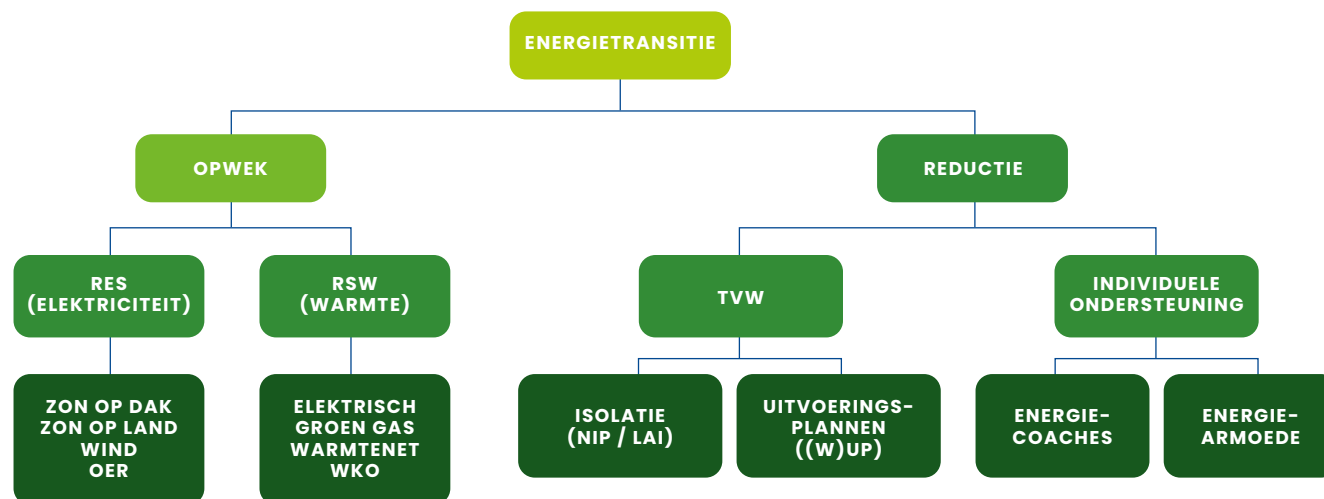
ENERGIETRANSITIE

OPWEK

REDUCTIE

RES (ELEKTRICITEIT)

RSW (WARMTE)

TVW

INDIVIDUELE ONDERSTEUNING

ZON OP DAK
ZON OP LAND
WIND
OER

ELEKTRISCH
GROEN GAS
WARMTENET
WKO

ISOLATIE (NIP / LAI)

UITVOERINGSPLANNEN ((W)UP)

ENERGIECOACHES

ENERGIEARMOEDE